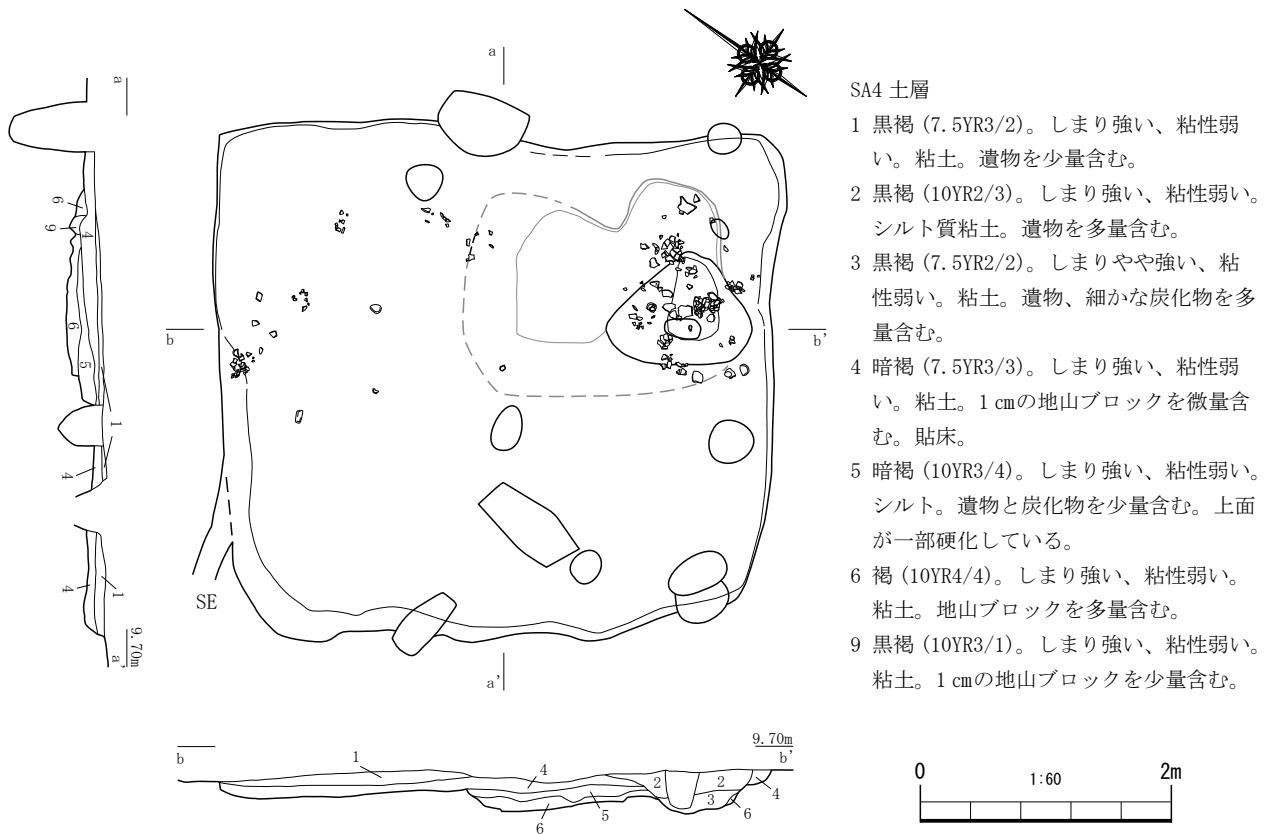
SA4 土層

1 黒褐 (7.5YR3/2)。しまり強い、粘性弱い。粘土。遺物を少量含む。

2 黒褐 (10YR2/3)。しまり強い、粘性弱い。シルト質粘土。遺物を多量含む。

3 黒褐 (7.5YR2/2)。しまりやや強い、粘性弱い。粘土。遺物、細かな炭化物を多量含む。

4 暗褐 (7.5YR3/3)。しまり強い、粘性弱い。粘土。1 cmの地山ブロックを微量含む。貼床。

5 暗褐 (10YR3/4)。しまり強い、粘性弱い。シルト。遺物と炭化物を少量含む。上面が一部硬化している。

6 褐 (10YR4/4)。しまり強い、粘性弱い。粘土。地山ブロックを多量含む。

9 黒褐 (10YR3/1)。しまり強い、粘性弱い。粘土。1 cmの地山ブロックを少量含む。

a
a'
b
b'
SE
a
6
9
4
6
5
1
4
4
1
9.70m
a'
b
1
4
2
2
3
4
6
5
6
9.70m
b'
0
1:60
2m